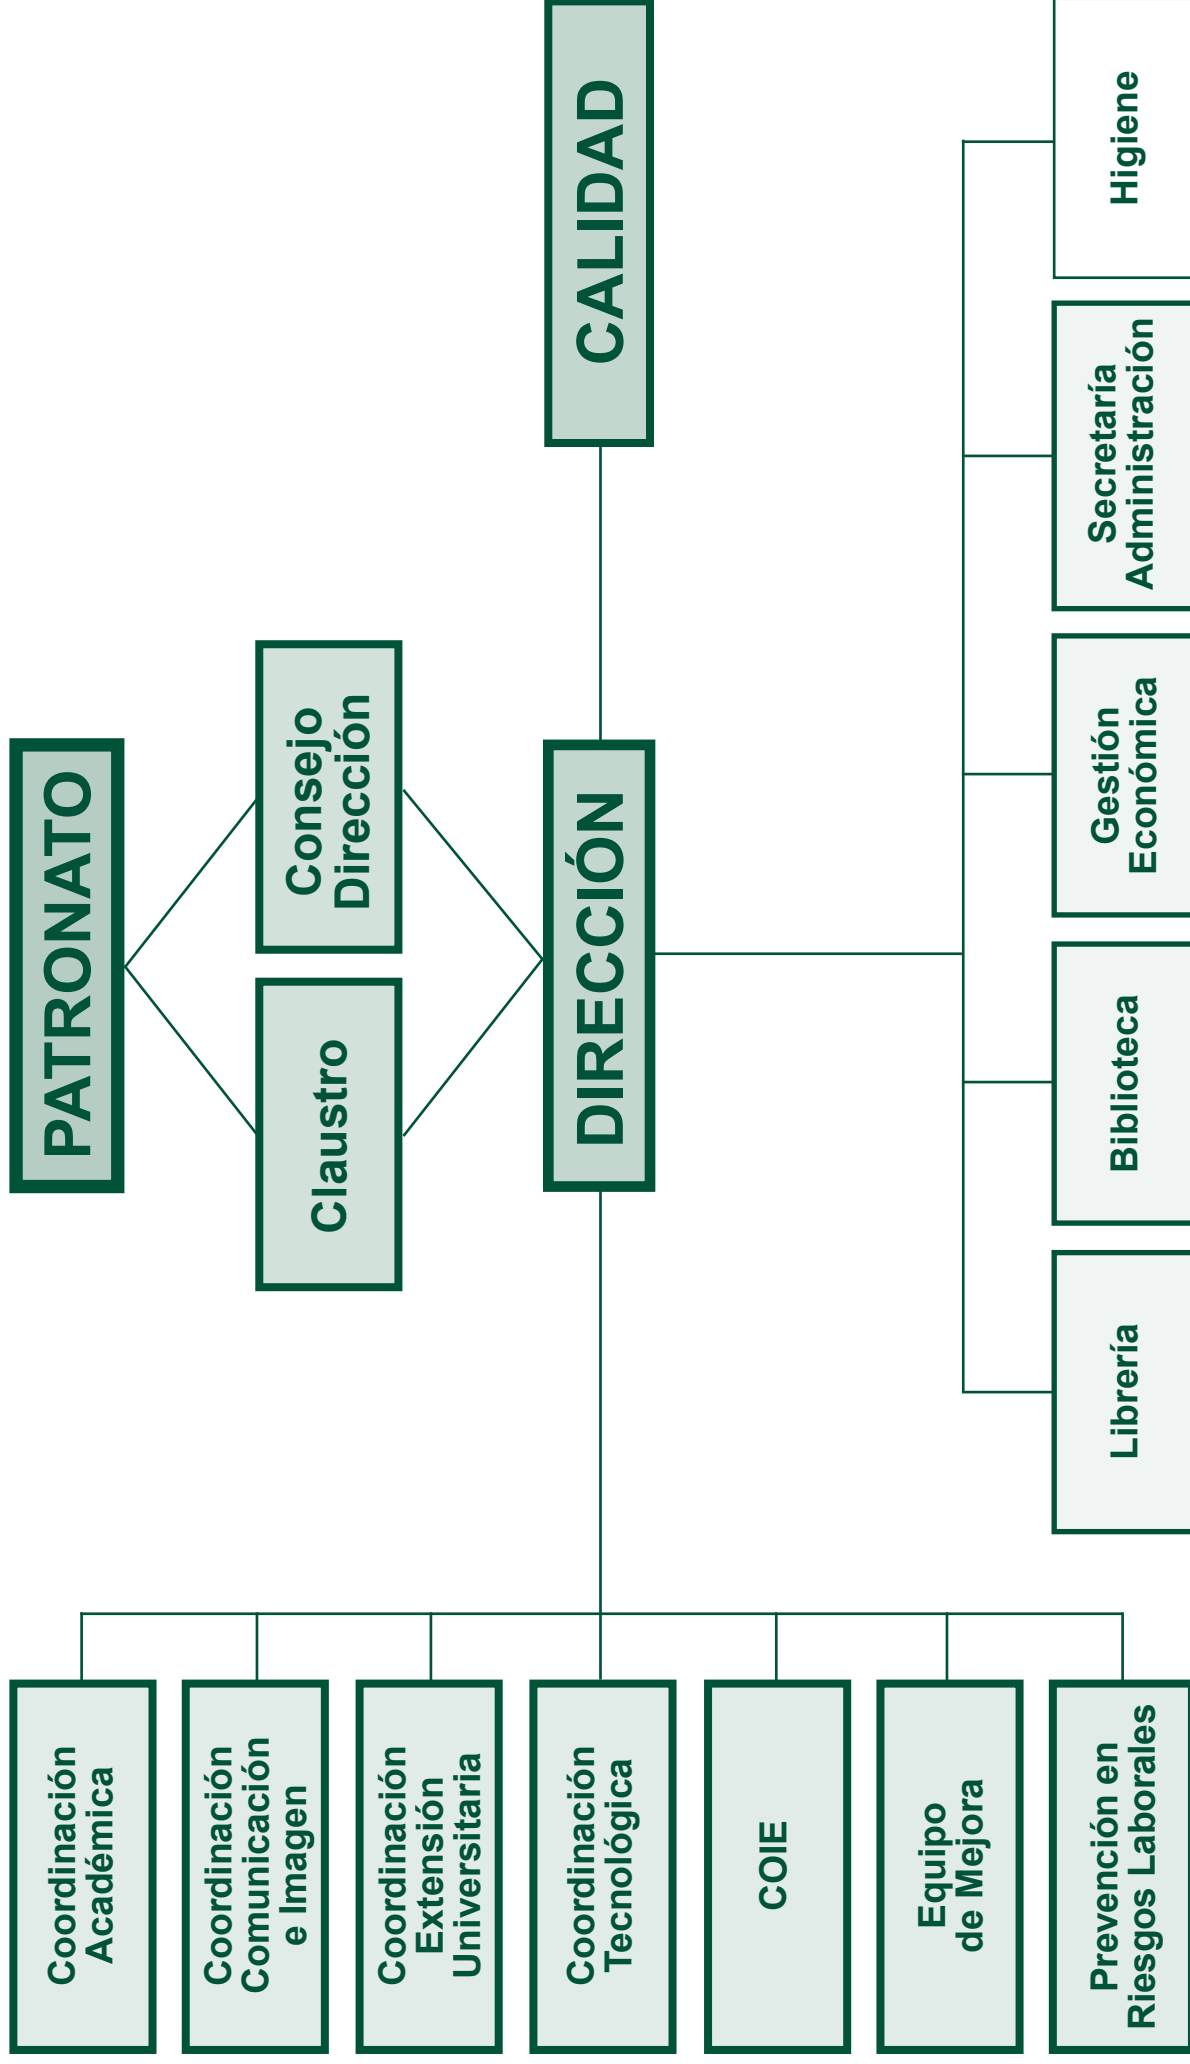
PATRONATO

Consejo Dirección

Claustro

DIRECCIÓN

CALIDAD

Higiene

Secretaría Administración

Gestión Económica

Biblioteca

Librería

Coordinación Académica

Coordinación Comunicación e Imagen

Coordinación Extensión Universitaria

Coordinación Tecnológica

COIE

Equipo de Mejora

Prevención en Riesgos Laborales